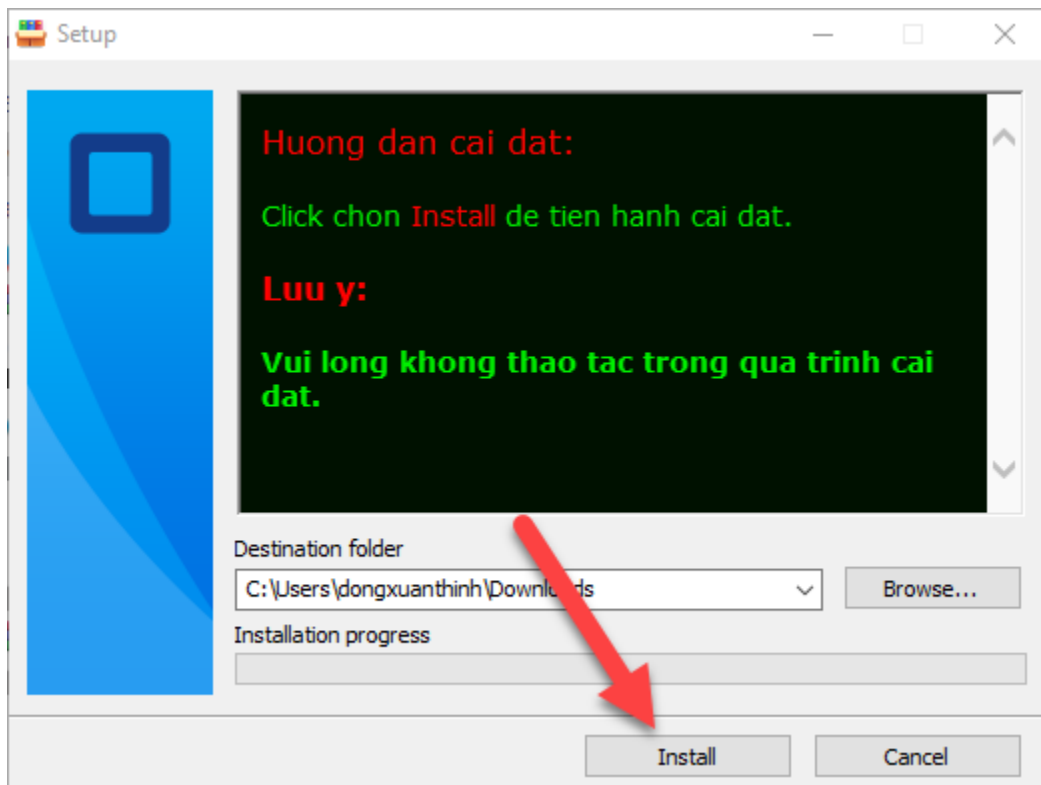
Setup

Huong dan cai dat:

Click chon Install de tien hanh cai dat.

Luu y:

Vui long khong thao tac trong qua trinh cai dat.

Destination folder

C:\Users\dongxuanthinh\Downl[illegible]ds

Browse...

Installation progress

Install

Cancel